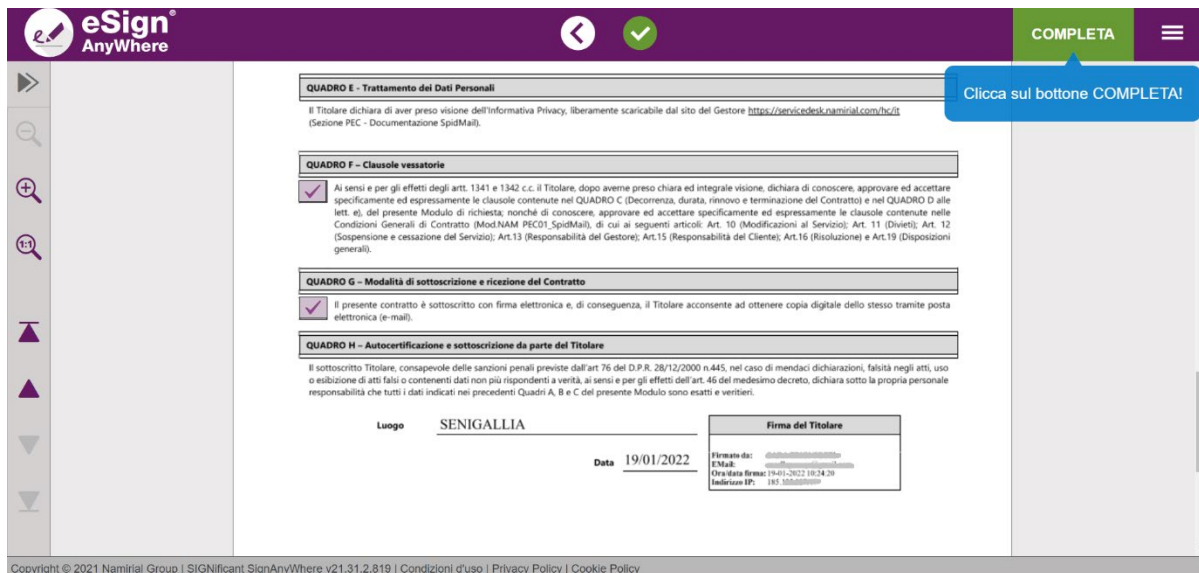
eSign® AnyWhere

COMPLETA

Clicca sul bottone COMPLETA!

QUADRO E - Trattamento dei Dati Personali

Il Titolare dichiara di aver preso visione dell'Informativa Privacy, liberamente scaricabile dal sito del Gestore https://servicedesk.namirial.com/hc/it (Sezione PEC - Documentazione SpidMail).

QUADRO F – Clausole vessatorie

Ai sensi e per gli effetti degli artt. 1341 e 1342 c.c. il Titolare, dopo averne preso chiara ed integrale visione, dichiara di conoscere, approvare ed accettare specificamente ed espressamente le clausole contenute nel QUADRO C (Decorrenza, durata, rinnovo e terminazione del Contratto) e nel QUADRO D alle lett. e), del presente Modulo di richiesta; nonché di conoscere, approvare ed accettare specificamente ed espressamente le clausole contenute nelle Condizioni Generali di Contratto (Mod.NAM PEC01_SpidMail), di cui ai seguenti articoli: Art. 10 (Modificazioni al Servizio); Art. 11 (Divieti); Art. 12 (Sospensione e cessazione del Servizio); Art.13 (Responsabilità del Gestore); Art.15 (Responsabilità del Cliente); Art.16 (Risoluzione) e Art.19 (Disposizioni generali).

QUADRO G – Modalità di sottoscrizione e ricezione del Contratto

Il presente contratto è sottoscritto con firma elettronica e, di conseguenza, il Titolare acconsente ad ottenere copia digitale dello stesso tramite posta elettronica (e-mail).

QUADRO H – Autocertificazione e sottoscrizione da parte del Titolare

Il sottoscritto Titolare, consapevole delle sanzioni penali previste dall'art 76 del D.P.R. 28/12/2000 n.445, nel caso di mendaci dichiarazioni, falsità negli atti, uso o esibizione di atti falsi o contenenti dati non più rispondenti a verità, ai sensi e per gli effetti dell'art. 46 del medesimo decreto, dichiara sotto la propria personale responsabilità che tutti i dati indicati nei precedenti Quadri A, B e C del presente Modulo sono esatti e veritieri.

Luogo SENIGALLIA

Data 19/01/2022

Firma del Titolare

Firmato da: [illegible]
EMail: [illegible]
Ora/data firma: 19-01-2022 10:24:20
Indirizzo IP: 185.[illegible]

Copyright © 2021 Namirial Group | SIGNificant SignAnyWhere v21.31.2.819 | Condizioni d'uso | Privacy Policy | Cookie Policy